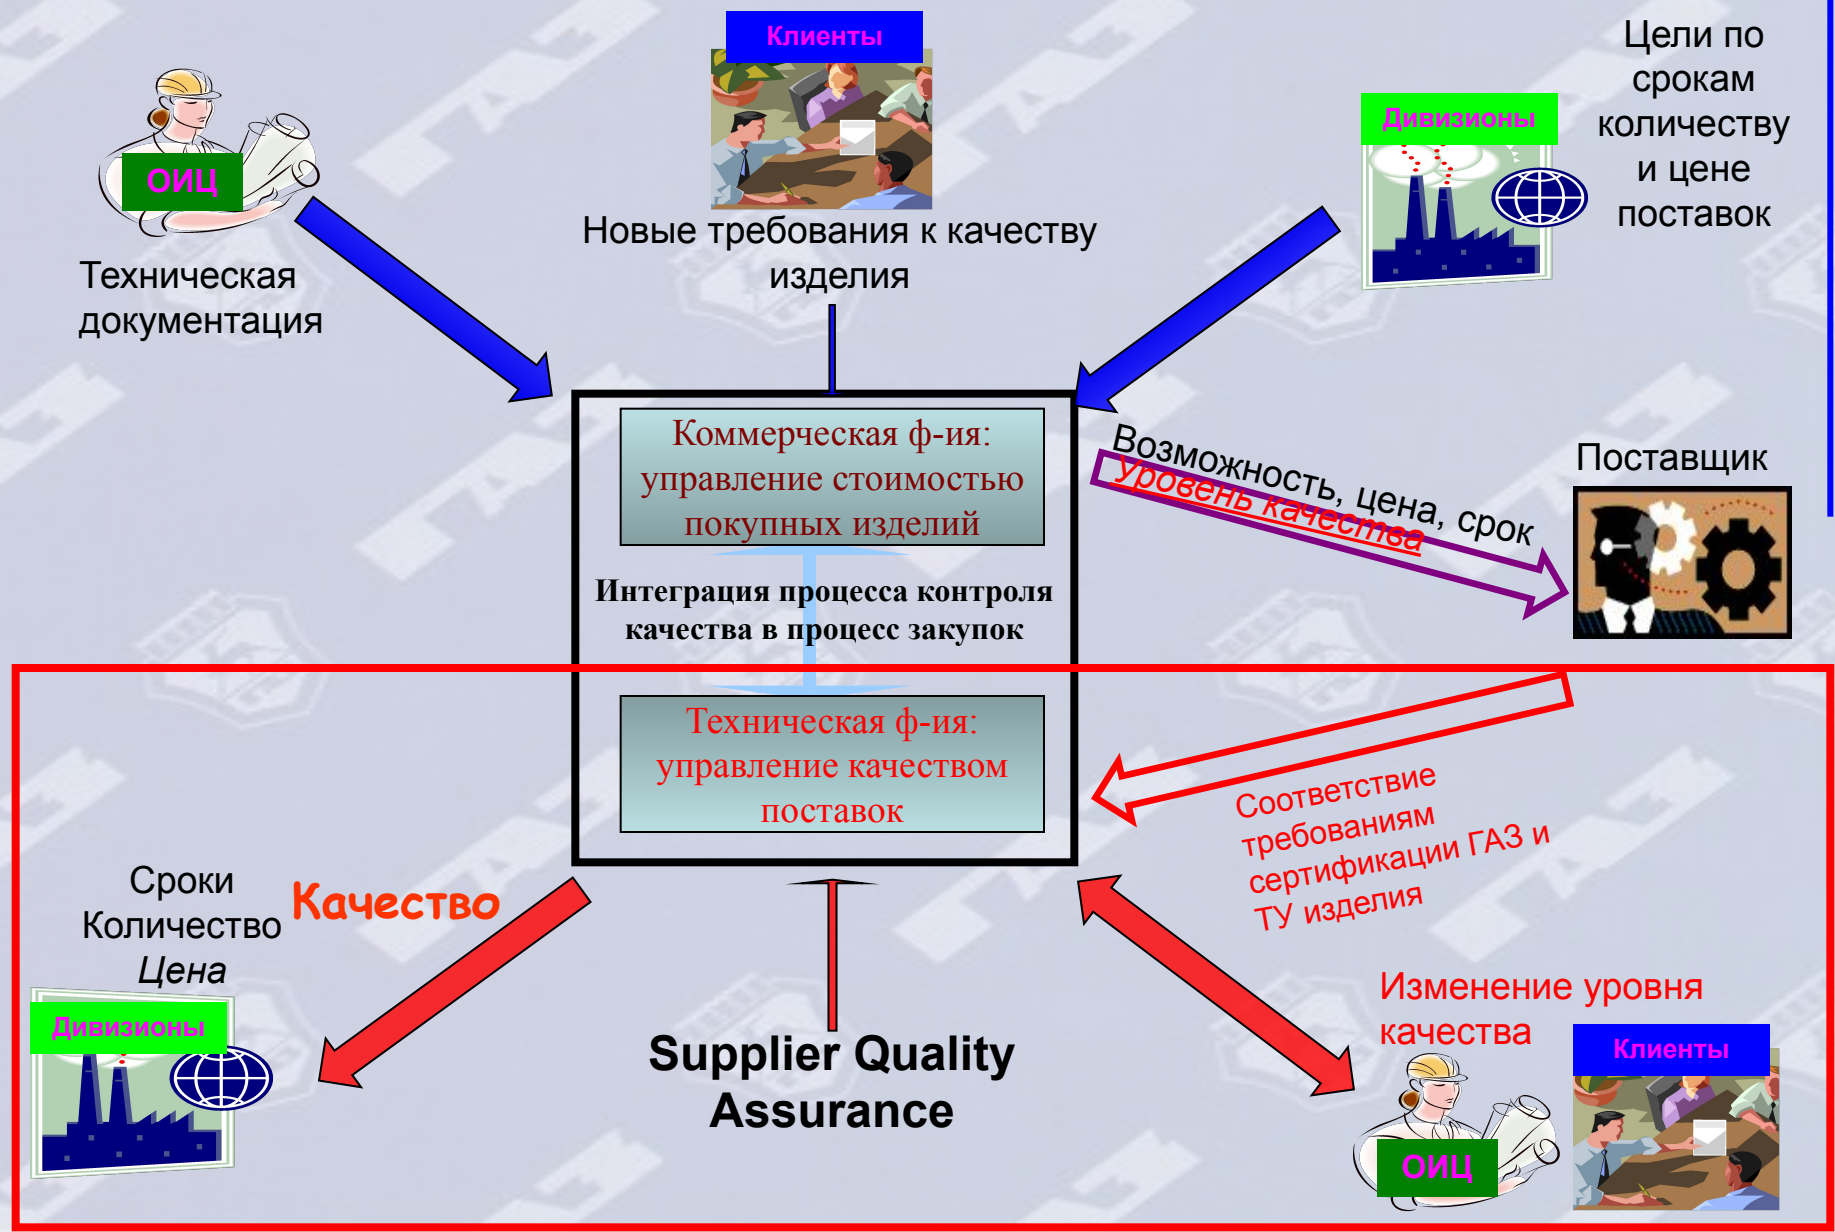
ОИЦ

Техническая документация

Клиенты

Новые требования к качеству изделия

Дивизионы

Цели по срокам количеству и цене поставок

Коммерческая ф-ия: управление стоимостью покупных изделий

Интеграция процесса контроля качества в процесс закупок

Техническая ф-ия: управление качеством поставок

Возможность, цена, срок

Уровень качества

Поставщик

Соответствие требованиям сертификации ГАЗ и ТУ изделия

Сроки Количество Цена

Качество

Дивизионы

Supplier Quality Assurance

Изменение уровня качества

ОИЦ

Клиенты